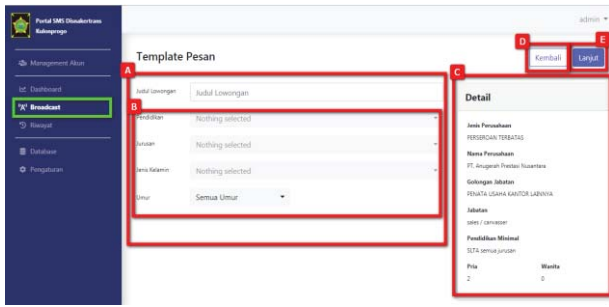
Portal SMS Disnakertrans Kulonprogo

admin

Management Akun
Dashboard
Broadcast
Riwayat
Database
Pengaturan

Template Pesan

D
Kembali
E
Lanjut

A
Judul Lowongan
Judul Lowongan

B
Pendidikan
Nothing selected
Jurusan
Nothing selected
Jenis Kelamin
Nothing selected
Umur
Semua Umur

C
Detail

Jenis Perusahaan
PERSEROAN TERBATAS

Nama Perusahaan
PT. Anugerah Prestasi Nusantara

Golongan Jabatan
PENATA USAHA KANTOR LAINNYA

Jabatan
sales / canvasser

Pendidikan Minimal
SLTA semua jurusan

Pria
2

Wanita
0